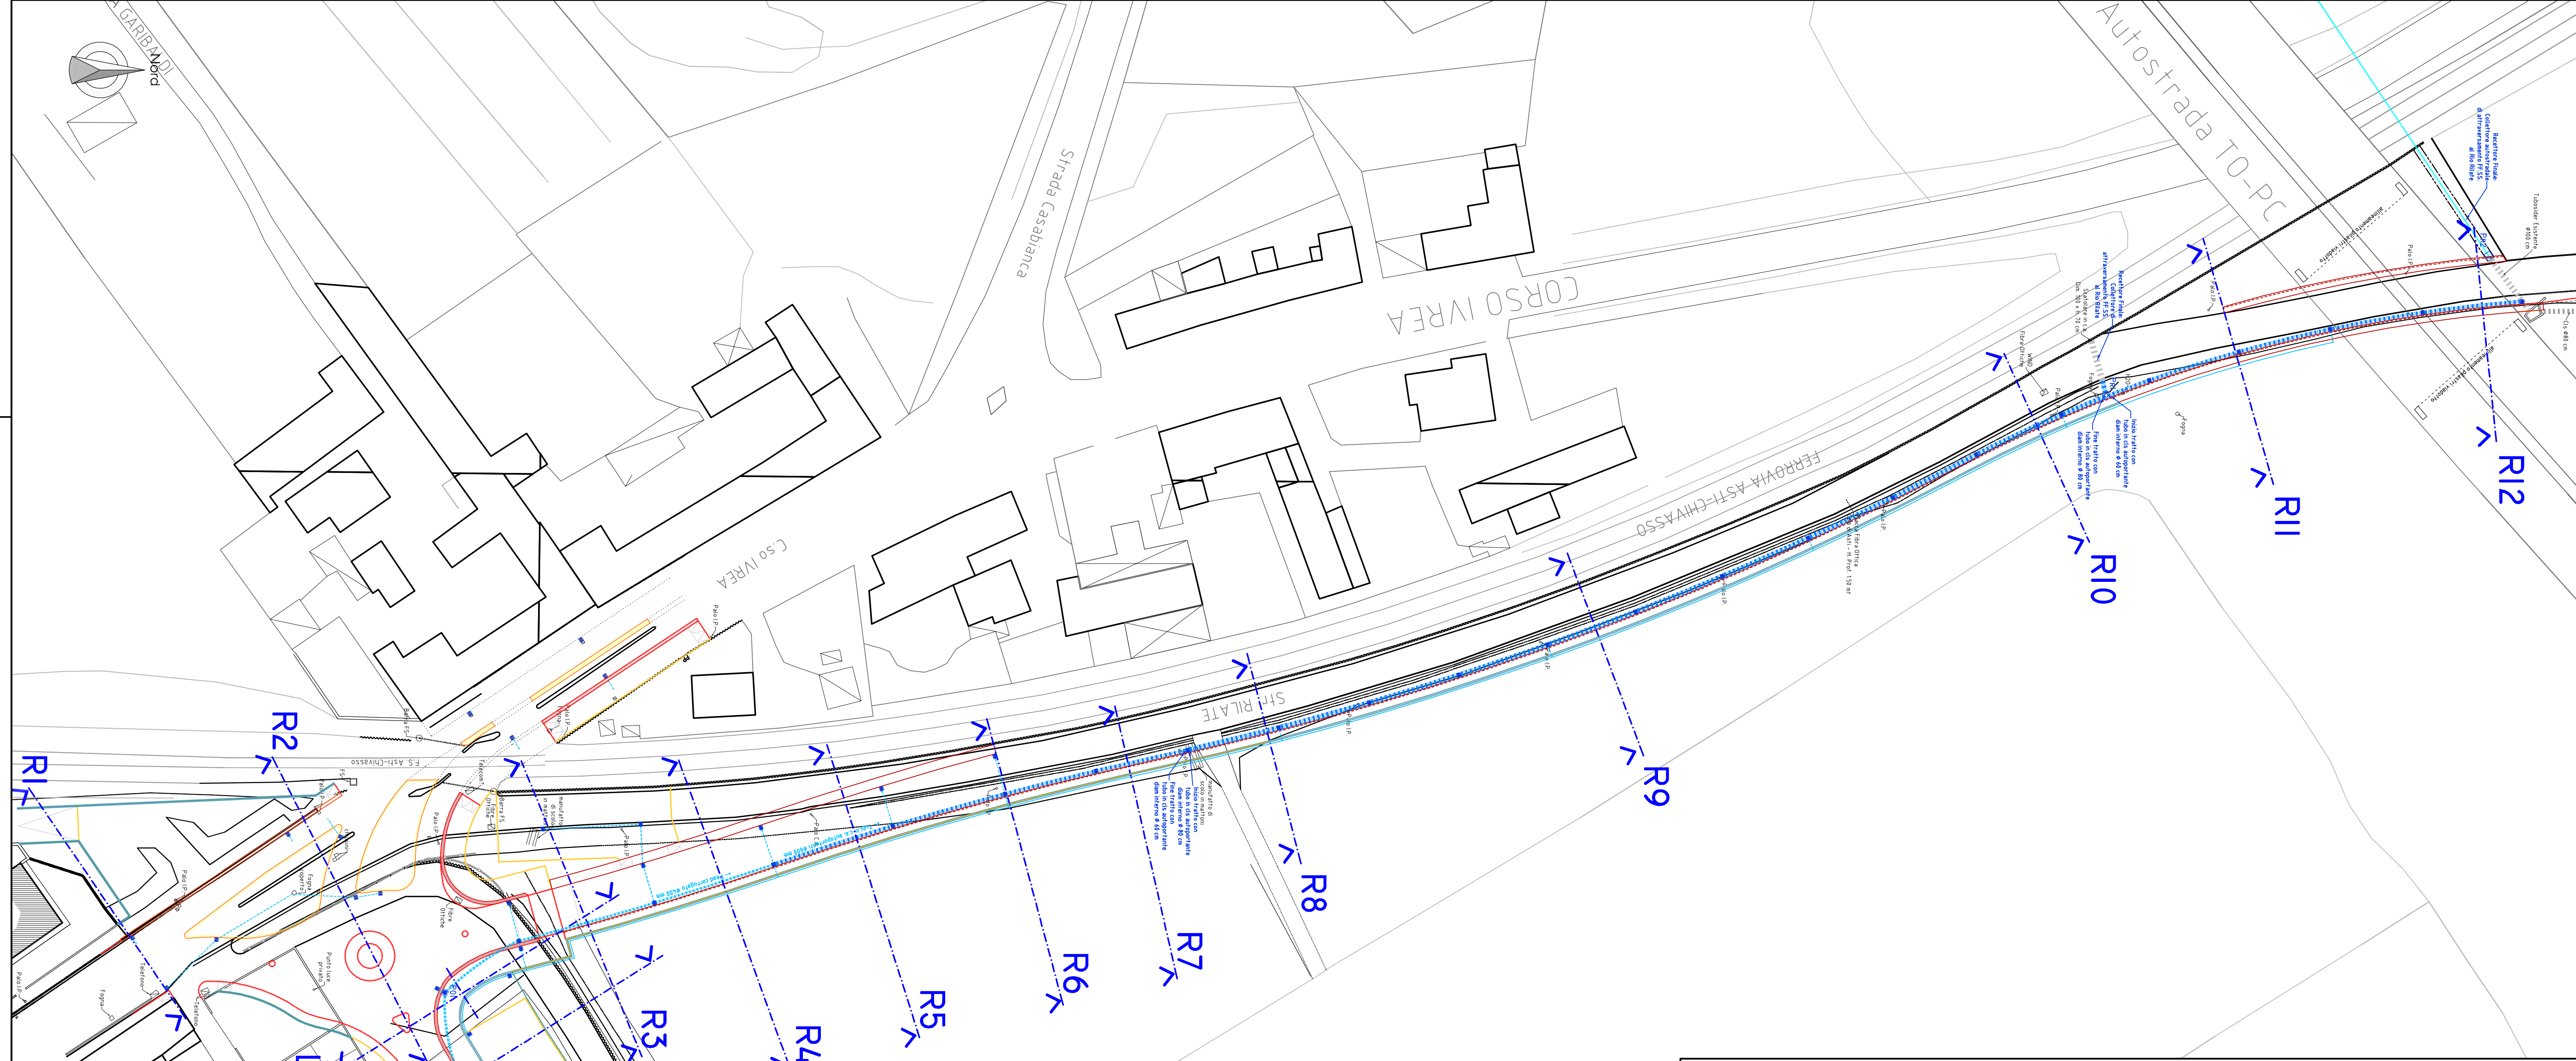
Nord

V. GARIBALDI

Strada Casablanca

Autostrada TO-PC

CORSO IVREA

C.so IVREA

FERROVIA ASTI-CHIVASSO

Str. RILATE

F.S. Asti-Chivasso

R1

R2

R3

R4

R5

R6

R7

R8

R9

R10

R11

R12

Palo IP

Fogna

Fibre Ottiche

Telecom

Punto luce privato

Recettore finale Collettore autostradale di attraversamento FS e SS al Rio Rilate

Inizio tratto con tubo in cls autoportante diam interno Ø 60 cm

Fine tratto con tubo in cls autoportante diam interno Ø 60 cm

Manufatto di scolo

Tubo cls esistente Ø 60 cm